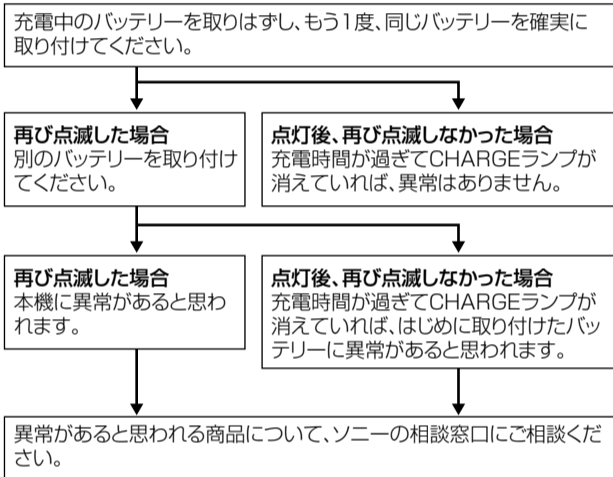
充電中のバッテリーを取りはずし、もう1度、同じバッテリーを確実に取り付けてください。

再び点滅した場合
別のバッテリーを取り付けてください。

点灯後、再び点滅しなかった場合
充電時間が過ぎてCHARGEランプが消えていれば、異常はありません。

再び点滅した場合
本機に異常があると思われます。

点灯後、再び点滅しなかった場合
充電時間が過ぎてCHARGEランプが消えていれば、はじめに取り付けたバッテリーに異常があると思われます。

異常があると思われる商品について、ソニーの相談窓口にご相談ください。